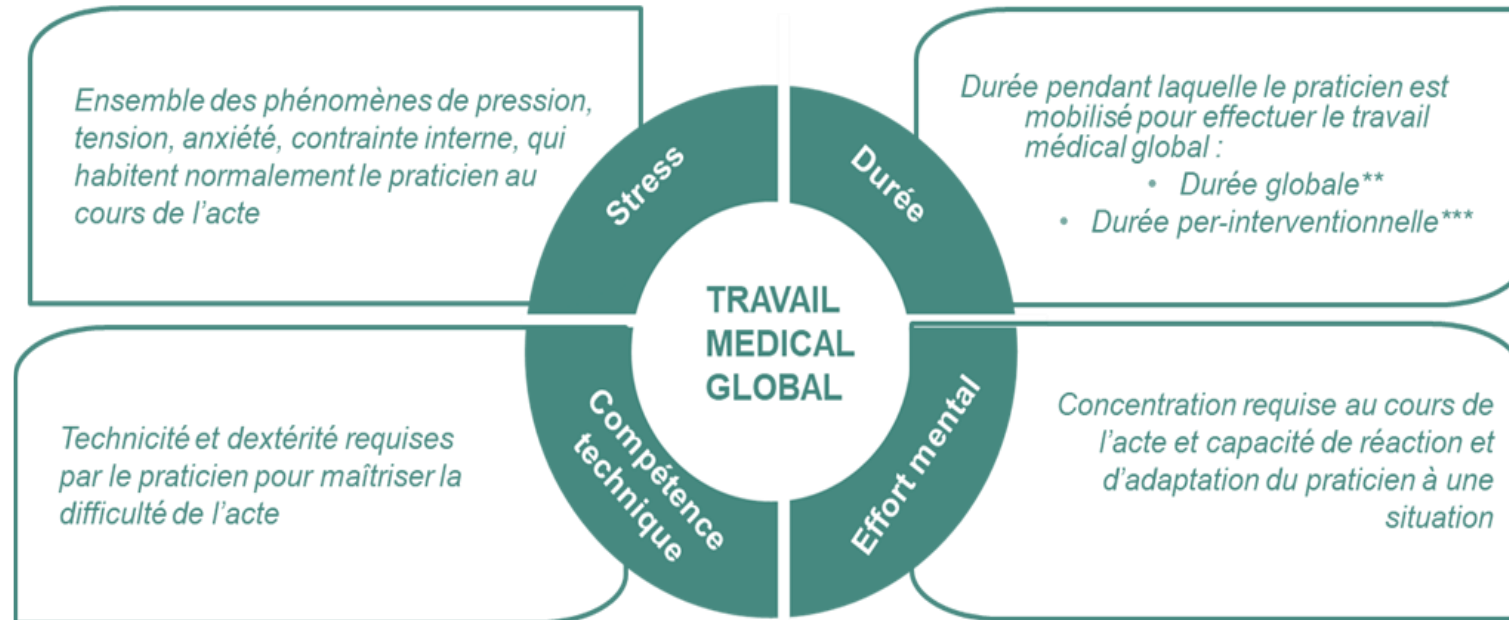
Ensemble des phénomènes de pression, tension, anxiété, contrainte interne, qui habitent normalement le praticien au cours de l'acte

Stress

Durée

Durée pendant laquelle le praticien est mobilisé pour effectuer le travail médical global :
• Durée globale**
• Durée per-interventionnelle***

TRAVAIL MEDICAL GLOBAL

Technicité et dextérité requises par le praticien pour maîtriser la difficulté de l'acte

Compétence technique

Effort mental

Concentration requise au cours de l'acte et capacité de réaction et d'adaptation du praticien à une situation